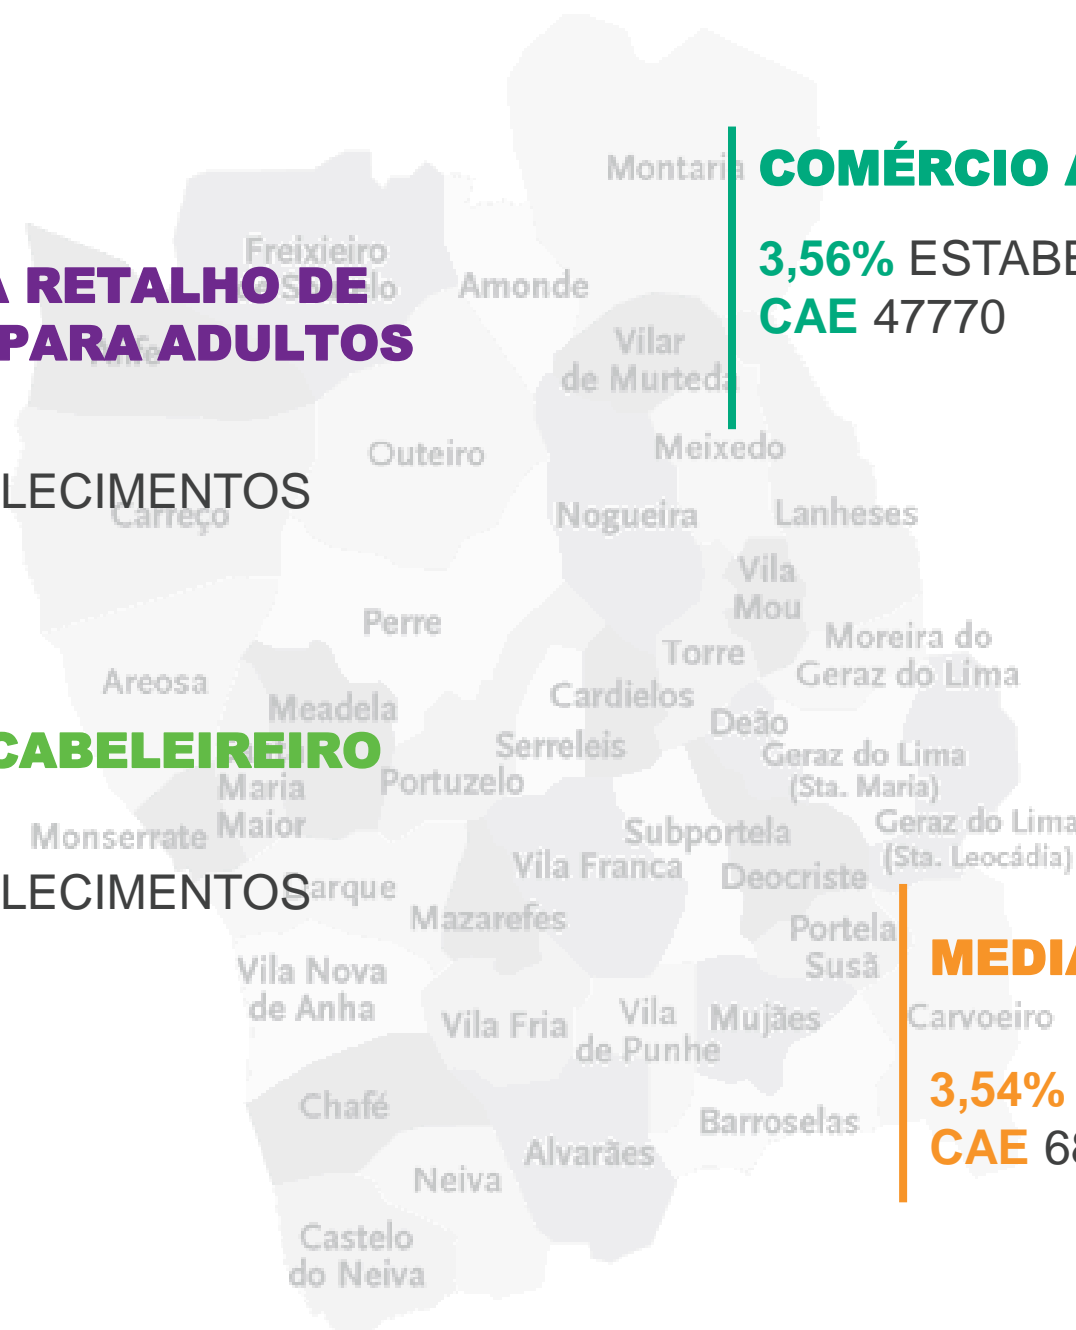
A RETALHO DE
PARA ADULTOS

LECIMENTOS

CABELEIREIRO

LECIMENTOS

COMÉRCIO A

3,56% ESTABE
CAE 47770

MEDIA

3,54%
CAE 68

Montaria
Freixieiro
Amonde
Vilar de Murteda
Outeiro
Meixedo
Carreço
Nogueira
Lanheses
Vila Mou
Perre
Moreira do Geraz do Lima
Torre
Areosa
Cardielos
Meadela
Deão
Serreleis
Geraz do Lima (Sta. Maria)
Maria Maior
Portuzelo
Monserrate
Subportela
Geraz do Lima (Sta. Leocádia)
Vila Franca
Deocriste
Mazarefes
Portela Susã
Vila Nova de Anha
Carvoeiro
Vila Fria
Vila de Punhe
Mujães
Chafé
Barroselas
Alvarães
Neiva
Castelo do Neiva